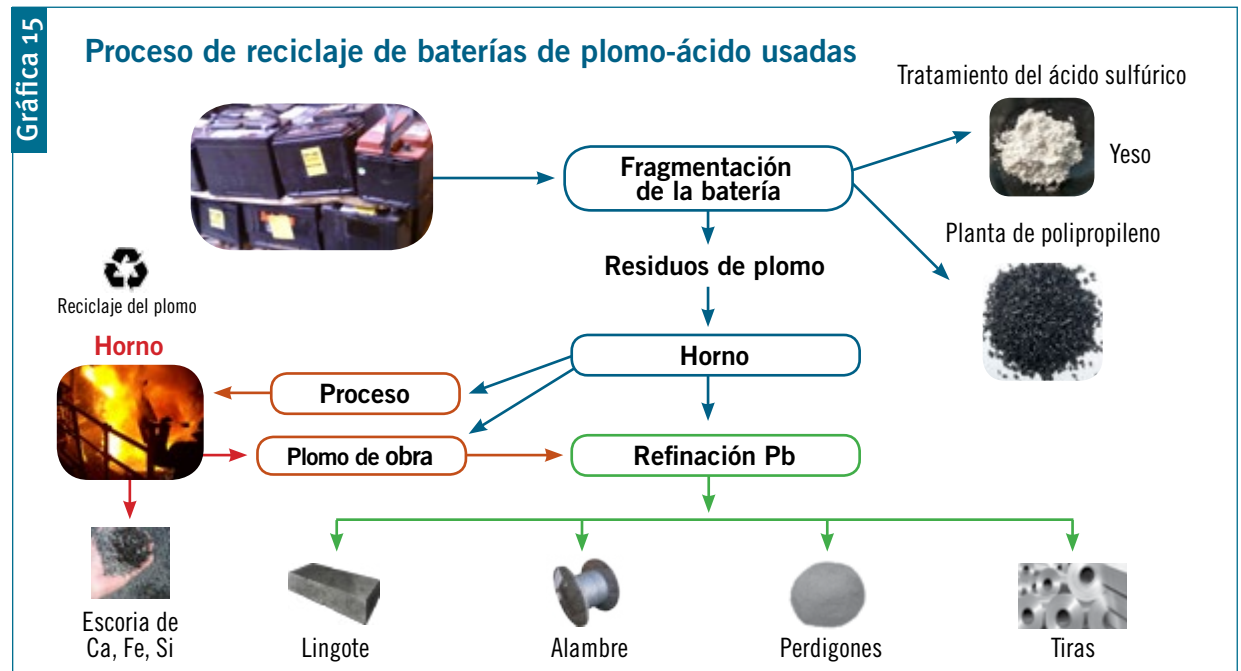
Gráfica 15

Proceso de reciclaje de baterías de plomo-ácido usadas

Tratamiento del ácido sulfúrico

Yeso

Fragmentación de la batería

Planta de polipropileno

Residuos de plomo

Reciclaje del plomo

Horno

Horno

Proceso

Plomo de obra

Refinación Pb

Escoria de Ca, Fe, Si

Lingote

Alambre

Perdigones

Tiras